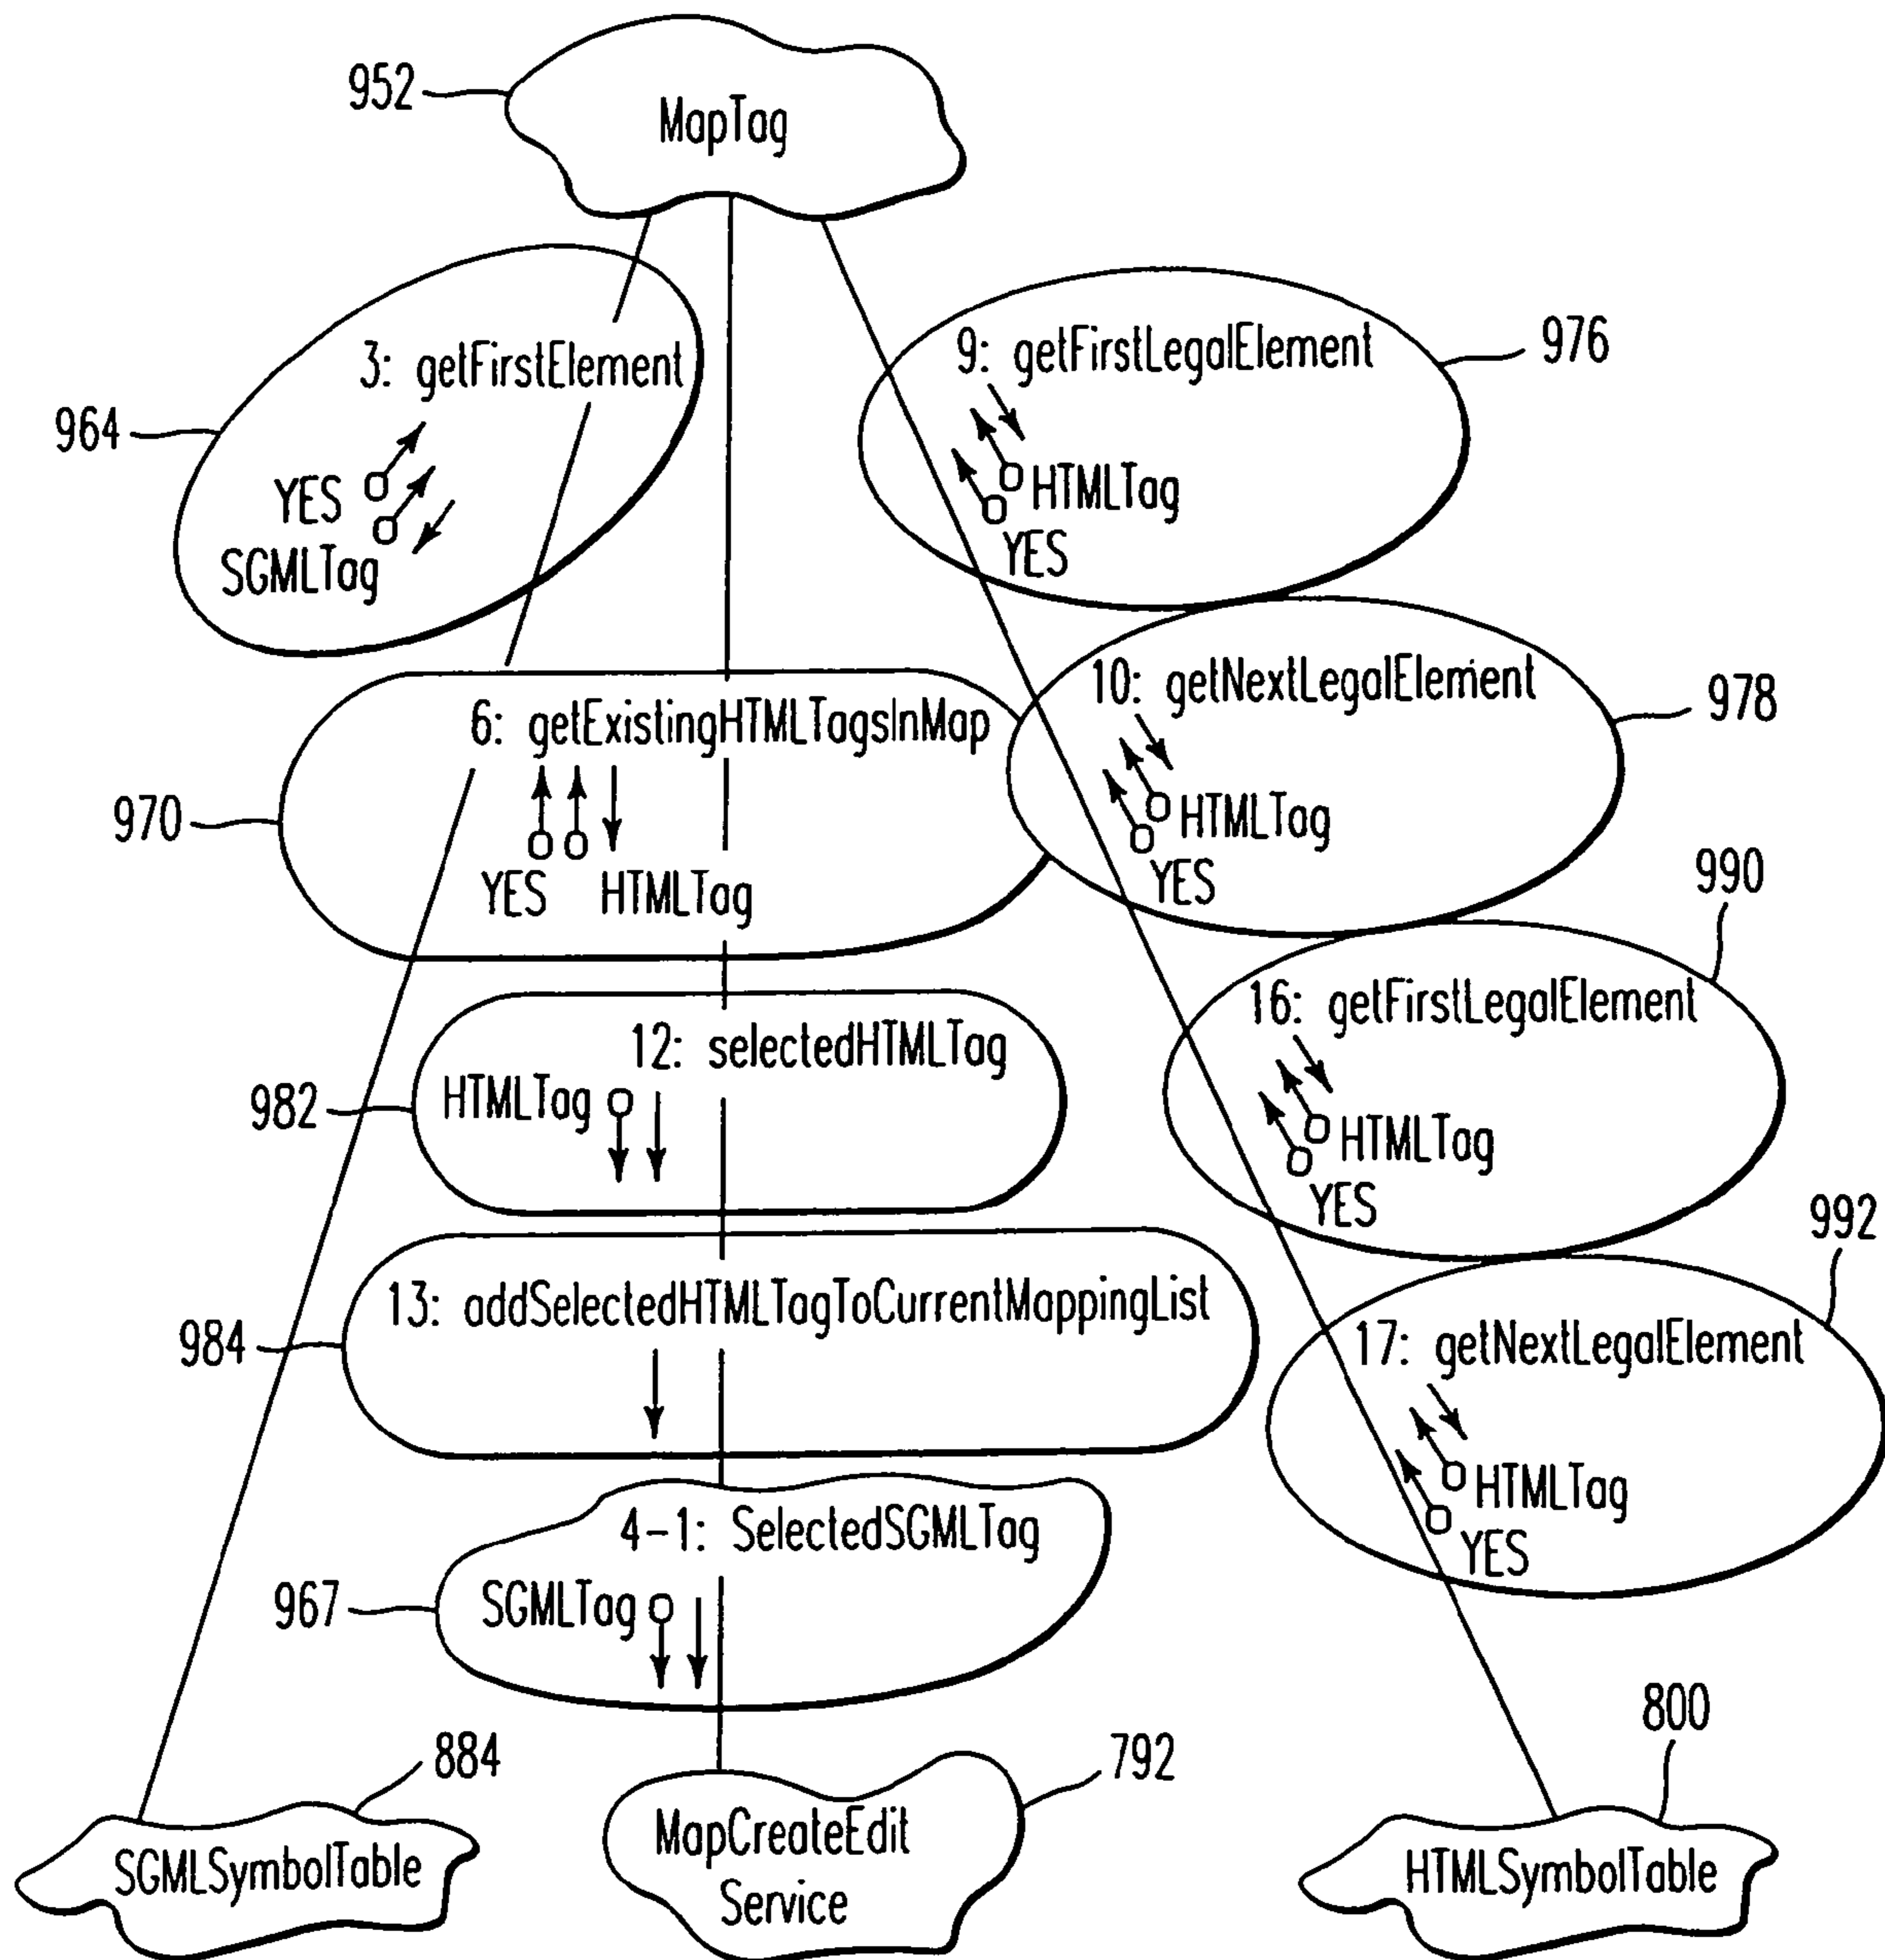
952
MapTag

3: getFirstElement
964
YES
SGMLTag

9: getFirstLegalElement
976
HTMLTag
YES

6: getExistingHTMLTagsInMap
970
YES HTMLTag

10: getNextLegalElement
978
HTMLTag
YES

990
16: getFirstLegalElement
HTMLTag
YES

12: selectedHTMLTag
982
HTMLTag

992
13: addSelectedHTMLTagToCurrentMappingList
984

17: getNextLegalElement
HTMLTag
YES

4-1: SelectedSGMLTag
967
SGMLTag

884
SGMLSymbolTable

792
MapCreateEdit Service

800
HTMLSymbolTable